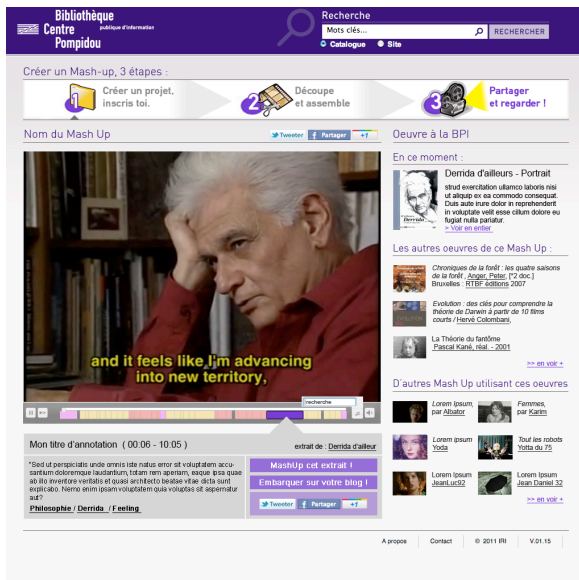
Bibliothèque publique d'information
Centre Pompidou

Recherche
Mots clés...
RECHERCHER
Catalogue Site

Créer un Mash-up, 3 étapes :

1 Créer un projet, inscris toi.
2 Découpe et assemble
3 Partager et regarder !

Nom du Mash Up
Tweeter Partager +1

and it feels like I'm advancing into new territory,

recherche

Mon titre d'annotation ( 00:06 - 10:05 )
extrait de : Derrida d'ailleur

"Sed ut perspiciatis unde omnis iste natus error sit voluptatem accusantium doloremque laudantium, totam rem aperiam, eaque ipsa quae ab illo inventore veritatis et quasi architecto beatae vitae dicta sunt explicabo. Nemo enim ipsam voluptatem quia voluptas sit aspernatur aut?
Philosophie / Derrida / Feeling

MashUp cet extrait !
Embarquer sur votre blog !
Tweeter Partager +1

Oeuvre à la BPI

En ce moment :
Derrida d'ailleurs - Portrait
strud exercitation ullamco laboris nisi ut aliquip ex ea commodo consequat. Duis aute irure dolor in reprehenderit in voluptate velit esse cillum dolore eu fugiat nulla pariatur.
> Voir en entier

Les autres oeuvres de ce Mash Up :
Chroniques de la forêt : les quatre saisons de la forêt, Anger, Peter. [*2 doc.] Bruxelles : RTBF éditions 2007
Evolution : des clés pour comprendre la théorie de Darwin à partir de 10 films courts / Hervé Colombani,
La Théorie du fantôme Pascal Kané, réal. - 2001
>> voir +

D'autres Mash Up utilisant ces oeuvres
Lorem Ipsum, par Albator
Femmes, par Karim
Lorem Ipsum Yoda
Tout les robots Yotta du 75
Lorem Ipsum JeanLuc92
Lorem Ipsum Jean Daniel 32
>> voir +

A propos Contact © 2011 IRI V.01.15